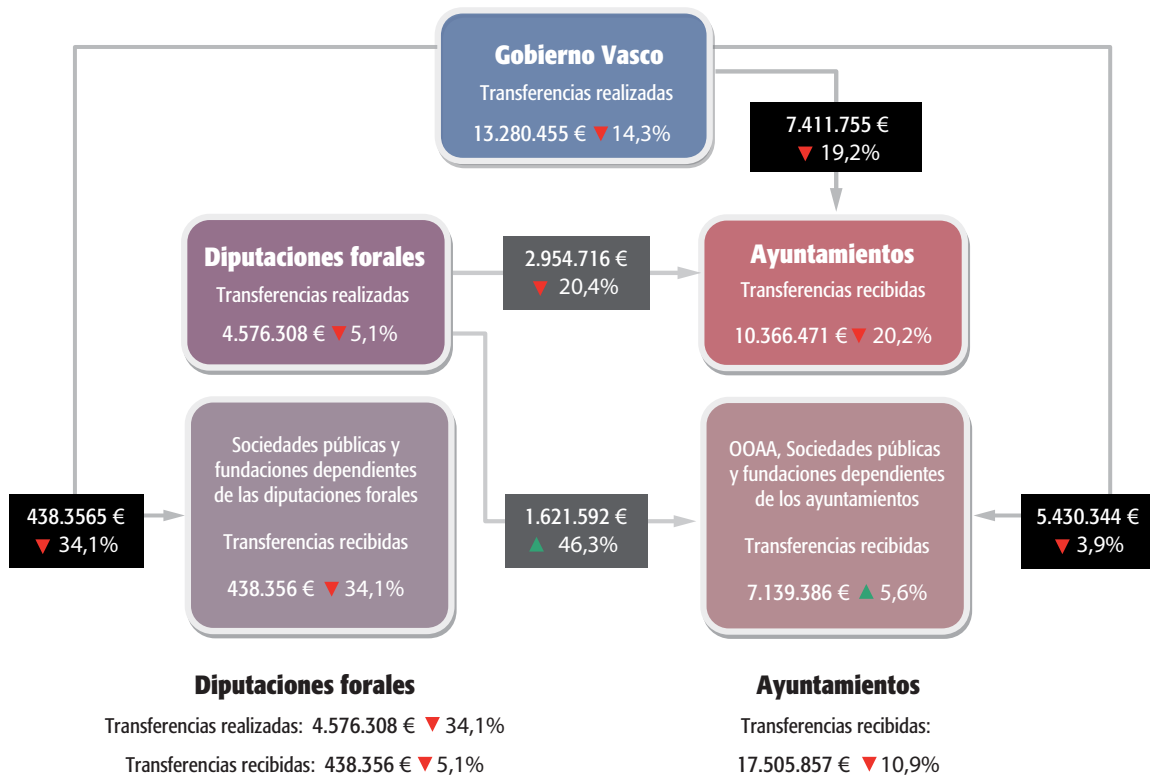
Gobierno Vasco
Transferencias realizadas
13.280.455 € ▼14,3%

7.411.755 €
▼ 19,2%

Diputaciones forales
Transferencias realizadas
4.576.308 € ▼5,1%

2.954.716 €
▼ 20,4%

Ayuntamientos
Transferencias recibidas
10.366.471 € ▼ 20,2%

438.3565 €
▼ 34,1%

Sociedades públicas y fundaciones dependientes de las diputaciones forales

Transferencias recibidas

438.356 € ▼ 34,1%

1.621.592 €
▲ 46,3%

OOAA, Sociedades públicas y fundaciones dependientes de los ayuntamientos

Transferencias recibidas

7.139.386 € ▲ 5,6%

5.430.344 €
▼ 3,9%

Diputaciones forales
Transferencias realizadas: 4.576.308 € ▼ 34,1%
Transferencias recibidas: 438.356 € ▼5,1%

Ayuntamientos
Transferencias recibidas:
17.505.857 € ▼10,9%